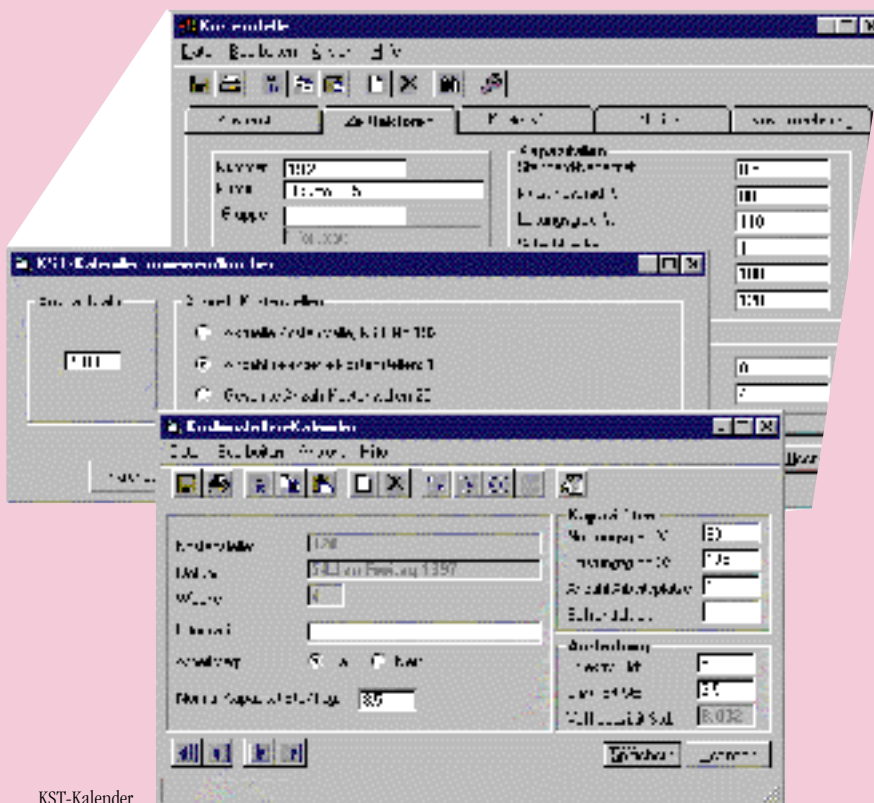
Kostenstelle
Datei Bearbeiten Extras Hilfe
Allgemein | Zeitfaktoren | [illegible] | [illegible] | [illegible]
Nummer 102
Name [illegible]
Gruppe
Kapazitäten
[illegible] 0
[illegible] 100
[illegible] 110
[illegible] 1
100
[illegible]
0
KST-Kalender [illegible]
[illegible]
100
Aktuelle Kostenstelle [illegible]
Anzahl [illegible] Kostenstellen 1
Gesamte Anzahl Kostenstellen 20
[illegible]
Kostenstellen-Kalender
Datei Bearbeiten Ansicht Hilfe
Kapazitäten
Kostenstelle 100
Datum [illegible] Freitag 1997
Woche
Kommentar
Anwesenheit Ja Nein
Normale Kapazität / Tag 8,0
Auslastung
Schließen
KST-Kalender